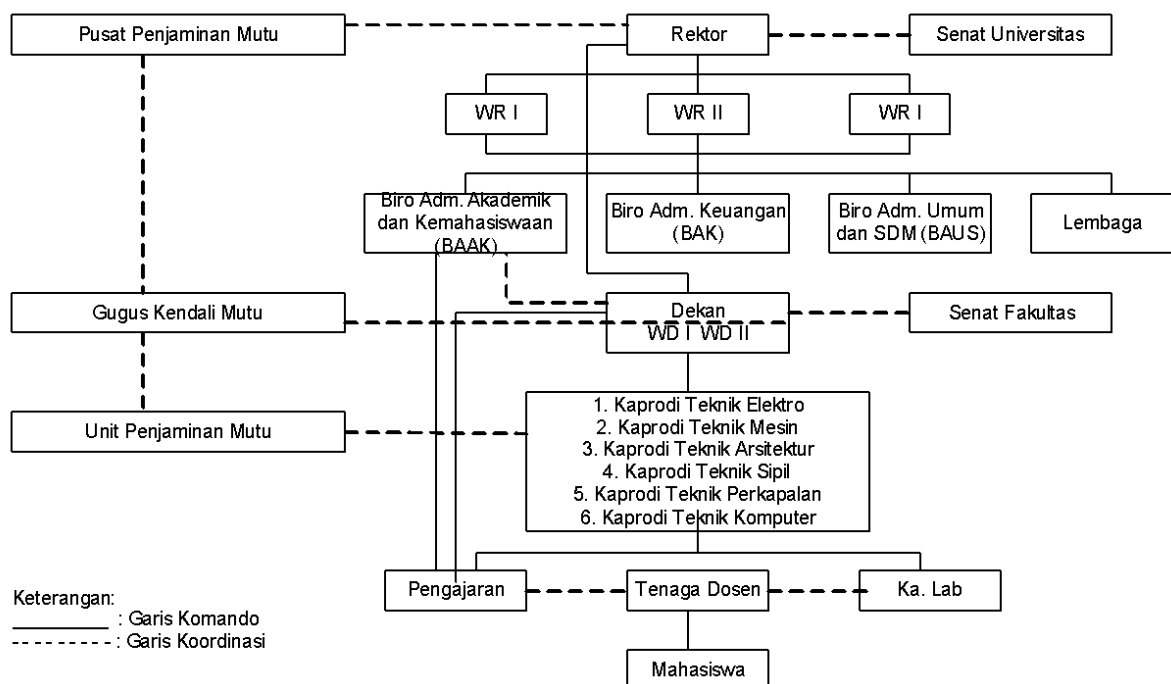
Pusat Penjaminan Mutu

Rektor

Senat Universitas

WR I

WR II

WR I

Biro Adm. Akademik dan Kemahasiswaan (BAAK)

Biro Adm. Keuangan (BAK)

Biro Adm. Umum dan SDM (BAUS)

Lembaga

Gugus Kendali Mutu

Dekan WD I WD II

Senat Fakultas

Unit Penjaminan Mutu

1. Kaprodi Teknik Elektro
2. Kaprodi Teknik Mesin
3. Kaprodi Teknik Arsitektur
4. Kaprodi Teknik Sipil
5. Kaprodi Teknik Perkapalan
6. Kaprodi Teknik Komputer

Pengajaran

Tenaga Dosen

Ka. Lab

Mahasiswa

Keterangan:
_________ : Garis Komando
- - - - - - - - - : Garis Koordinasi